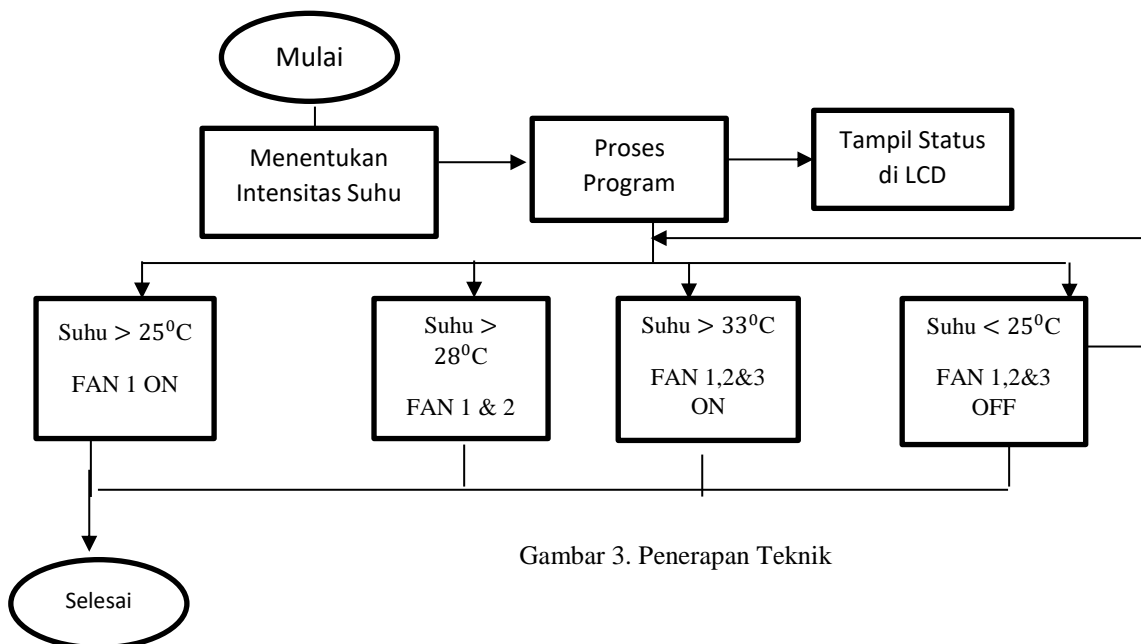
Mulai

Menentukan Intensitas Suhu

Proses Program

Tampil Status di LCD

Suhu $> 25^0$C

FAN 1 ON

Suhu $>$ $28^0$C

FAN 1 & 2

Suhu $> 33^0$C

FAN 1,2&3 ON

Suhu $< 25^0$C

FAN 1,2&3 OFF

Selesai

Gambar 3. Penerapan Teknik